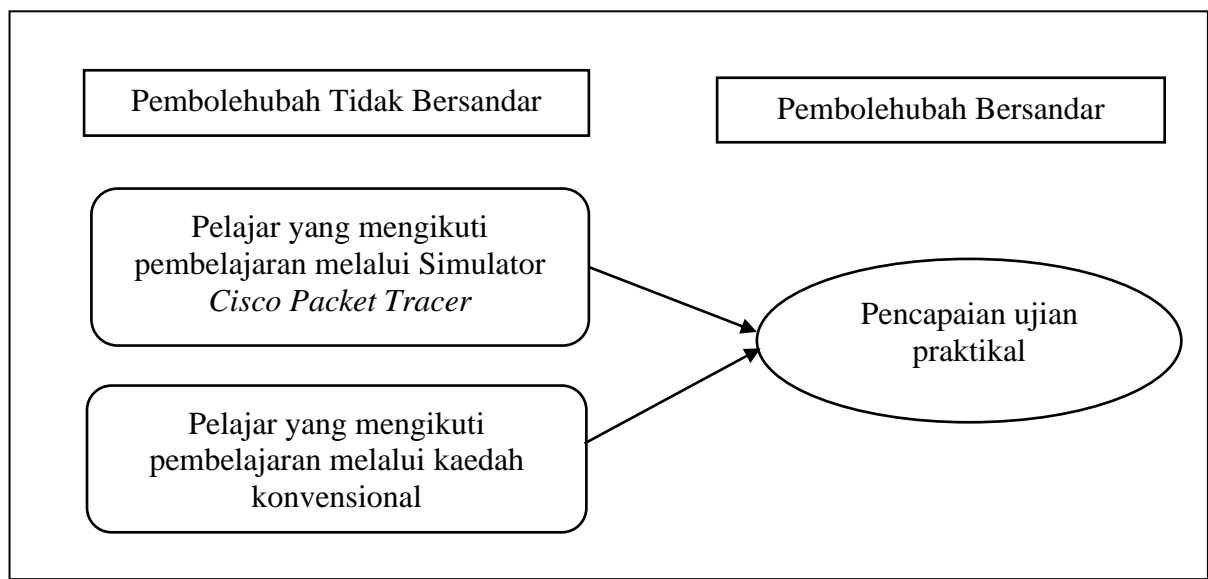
Pembolehubah Tidak Bersandar

Pembolehubah Bersandar

Pelajar yang mengikuti pembelajaran melalui Simulator *Cisco Packet Tracer*

Pencapaian ujian praktikal

Pelajar yang mengikuti pembelajaran melalui kaedah konvensional